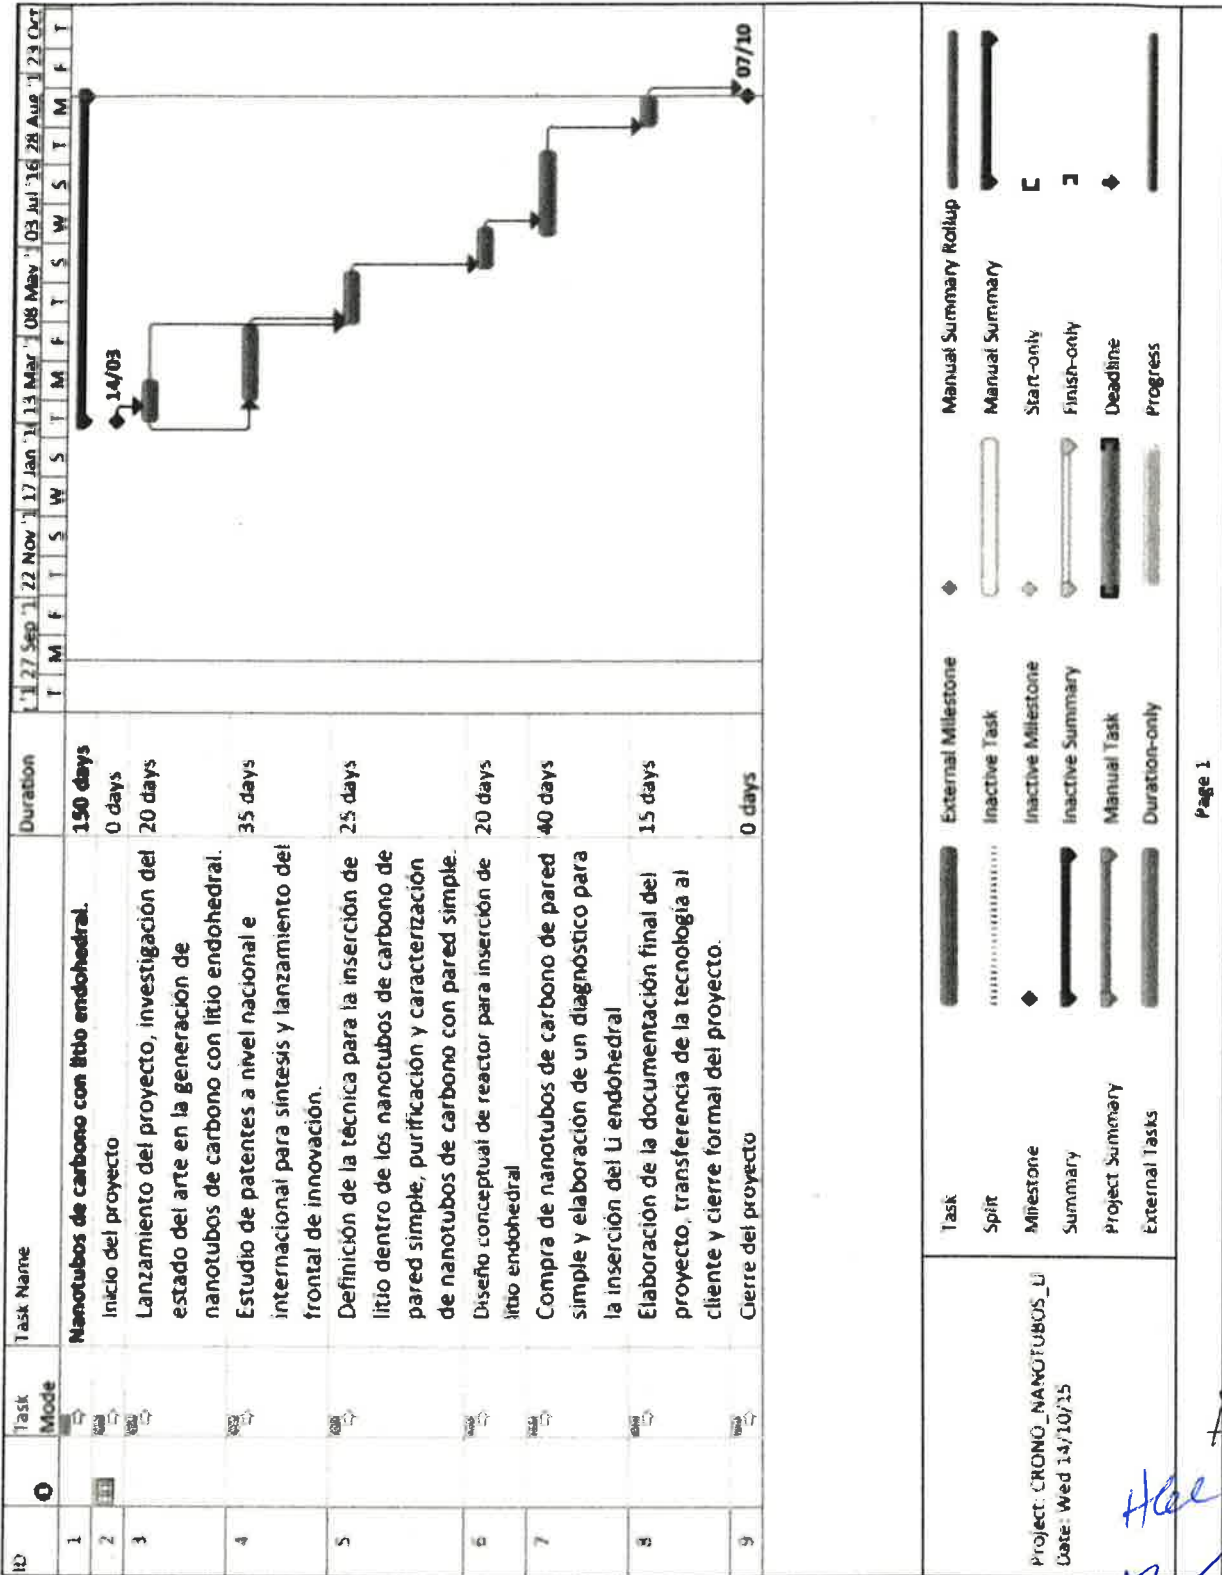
| ID | | Task Mode | Task Name | Duration |
|---|---|---|---|---|
| 1 | | | Nanotubos de carbono con litio endohedral. | 150 days |
| 2 | | | Inicio del proyecto | 0 days |
| 3 | | | Lanzamiento del proyecto, investigación del estado del arte en la generación de nanotubos de carbono con litio endohedral. | 20 days |
| 4 | | | Estudio de patentes a nivel nacional e internacional para síntesis y lanzamiento del frontal de innovación. | 35 days |
| 5 | | | Definición de la técnica para la inserción de litio dentro de los nanotubos de carbono de pared simple, purificación y caracterización de nanotubos de carbono con pared simple. | 25 days |
| 6 | | | Diseño conceptual de reactor para inserción de litio endohedral | 20 days |
| 7 | | | Compra de nanotubos de carbono de pared simple y elaboración de un diagnóstico para la inserción del Li endohedral | 40 days |
| 8 | | | Elaboración de la documentación final del proyecto, transferencia de la tecnología al cliente y cierre formal del proyecto. | 15 days |
| 9 | | | Cierre del proyecto | 0 days |

'1 27 Sep '1 22 Nov '1 17 Jan '1 13 Mar '1 08 May '1 03 Jul '16 28 Aug '1 23 Oct
T M F T S W S T M F T S W S T M F T

14/03
07/10

Project: CRONO_NANOTUBOS_LI
Date: Wed 14/10/15

Task
Split
Milestone
Summary
Project Summary
External Tasks
External Milestone
Inactive Task
Inactive Milestone
Inactive Summary
Manual Task
Duration-only
Manual Summary Rollup
Manual Summary
Start-only
Finish-only
Deadline
Progress

Page 1

Hae